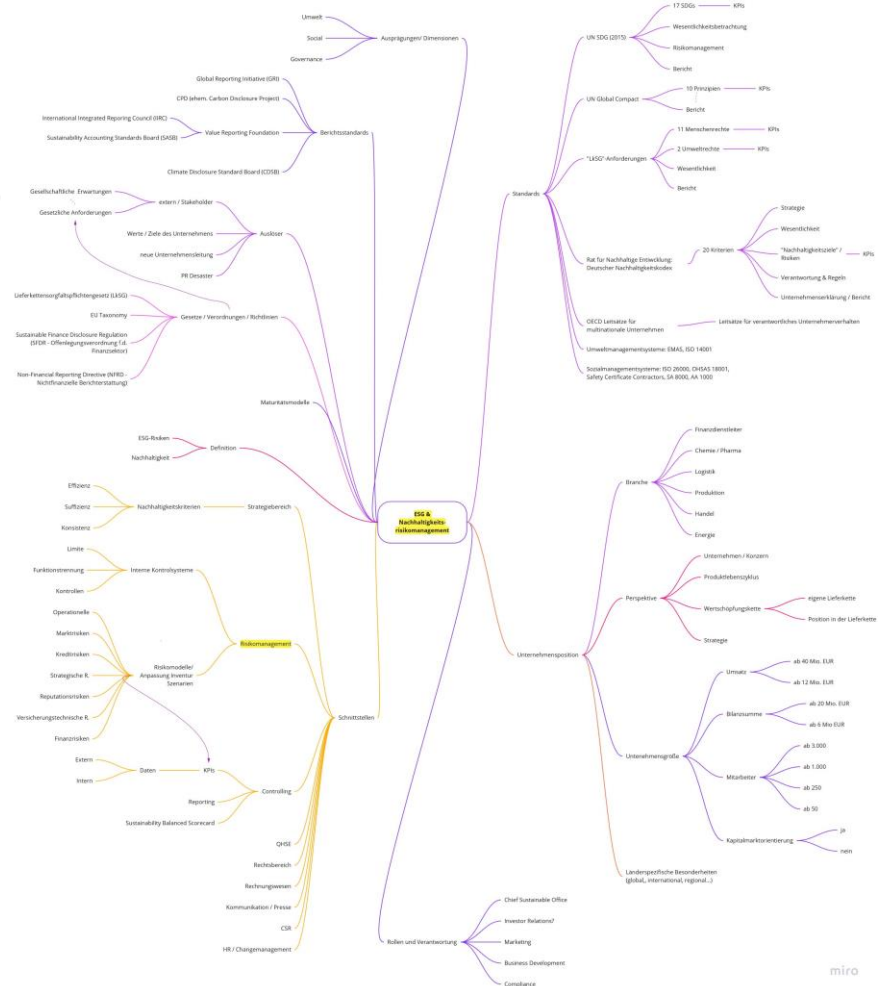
ESG & Nachhaltigkeitsrisikomanagement

Ausprägungen/ Dimensionen
Umwelt
Social
Governance

Berichtsstandards
Global Reporting Initiative (GRI)
CPD (ehem. Carbon Disclosure Project)
Value Reporting Foundation
International Integrated Reporing Council (IRC)
Sustainability Accounting Standards Board (SASB)
Climate Disclosure Standard Board (CDSB)

Auslöser
extern / Stakeholder
Gesellschaftliche Erwartungen
Gesetzliche Anforderungen
Werte / Ziele des Unternehmens
neue Unternehmensleitung
PR Desaster

Gesetze / Verordnungen / Richtlinien
Lieferkettensorgfaltspflichtengesetz (LkSG)
EU Taxonomy
Sustainable Finance Disclosure Regulation (SFDR - Offenlegungsverordnung f.d. Finanzsektor)
Non-Financial Reporting Directive (NFRD - Nichtfinanzielle Berichterstattung)

Maturitätsmodelle

Definition
ESG-Risiken
Nachhaltigkeit

Strategiebereich
Nachhaltigkeitskriterien
Effizienz
Suffizienz
Konsistenz

Schnittstellen
Risikomanagement
Interne Kontrolsysteme
Limite
Funktionstrennung
Kontrollen
Risikomodelle/ Anpassung Inventur Szenarien
Operationelle
Marktrisiken
Kreditrisiken
Strategische R.
Reputationsrisiken
Versicherungstechnische R.
Finanzrisiken

Controlling
KPIs
Daten
Extern
Intern
Reporting
Sustainability Balanced Scorecard

QHSE
Rechtsbereich
Rechnungswesen
Kommunikation / Presse
CSR
HR / Changemanagement

Standards
UN SDG (2015)
17 SDGs
KPIs
Wesentlichkeitsbetrachtung
Risikomanagement
Bericht
UN Global Compact
10 Prinzipien
KPIs
Bericht
"LkSG"-Anforderungen
11 Menschenrechte
KPIs
2 Umweltrechte
KPIs
Wesentlichkeit
Bericht
Rat für Nachhaltige Entwicklung: Deutscher Nachhaltigkeitskodex
20 Kriterien
Strategie
Wesentlichkeit
"Nachhaltigkeitsziele" / Risiken
KPIs
Verantwortung & Regeln
Unternehmenserklärung / Bericht
OECD Leitsätze für multinationale Unternehmen
Leitsätze für verantwortliches Unternehmerverhalten
Umweltmanagementsysteme: EMAS, ISO 14001
Sozialmanagementsysteme: ISO 26000, OHSAS 18001, Safety Certificate Contractors, SA 8000, AA 1000

Unternehmensposition
Branche
Finanzdienstleiter
Chemie / Pharma
Logistik
Produktion
Handel
Energie
Perspektive
Unternehmen / Konzern
Produktlebenszyklus
Wertschöpfungskette
eigene Lieferkette
Position in der Lieferkette
Strategie
Unternehmensgröße
Umsatz
ab 40 Mio. EUR
ab 12 Mio. EUR
Bilanzsumme
ab 20 Mio. EUR
ab 6 Mio EUR
Mitarbeiter
ab 3.000
ab 1.000
ab 250
ab 50
Kapitalmarktorientierung
ja
nein
Länderspezifische Besonderheiten (global,, international, regional,...)

Rollen und Verantwortung
Chief Sustainable Office
Investor Relations?
Marketing
Business Development
Compliance

miro